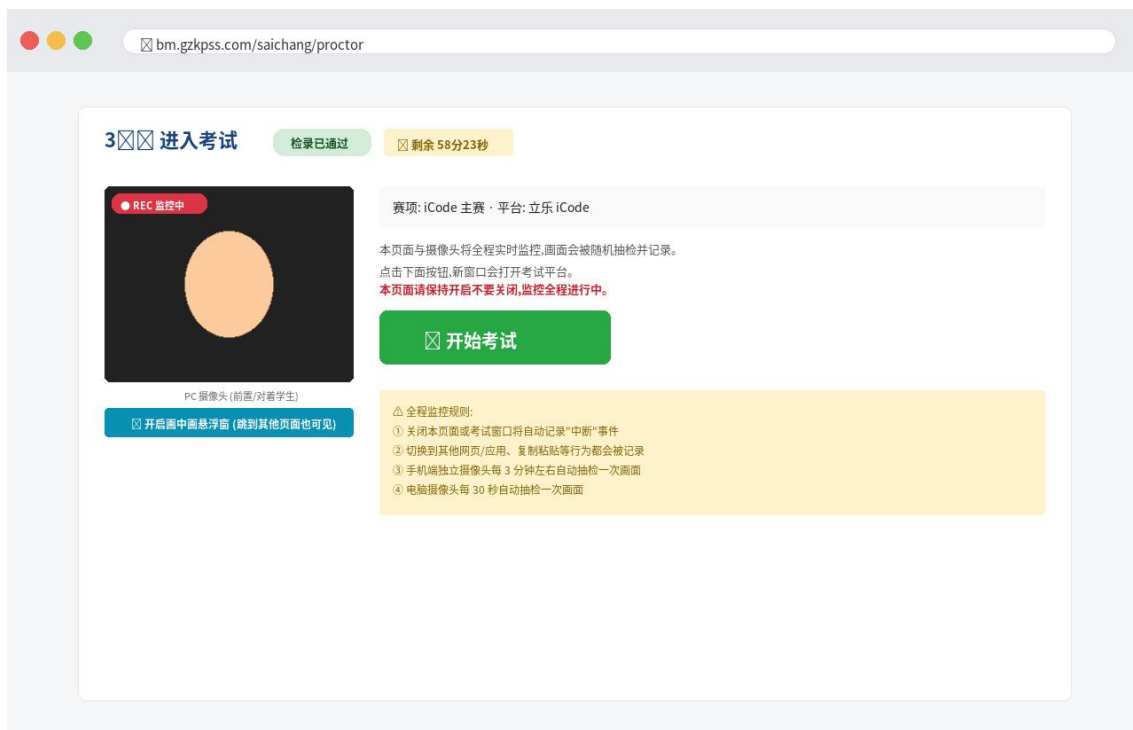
☒ bm.gzkpss.com/saichang/proctor

3☒☒ 进入考试

检录已通过

☒ 剩余 58分23秒

● REC 监控中

PC 摄像头 (前置/对着学生)

☒ 开启画中画悬浮窗 (跳到其他页面也可见)

赛项: iCode 主赛 · 平台: 立乐 iCode

本页面与摄像头将全程实时监控,画面会被随机抽检并记录。
点击下面按钮,新窗口会打开考试平台。
本页面请保持开启不要关闭,监控全程进行中。

☒ 开始考试

⚠ 全程监控规则:
① 关闭本页面或考试窗口将自动记录"中断"事件
② 切换到其他网页/应用、复制粘贴等行为都会被记录
③ 手机端独立摄像头每 3 分钟左右自动抽检一次画面
④ 电脑摄像头每 30 秒自动抽检一次画面